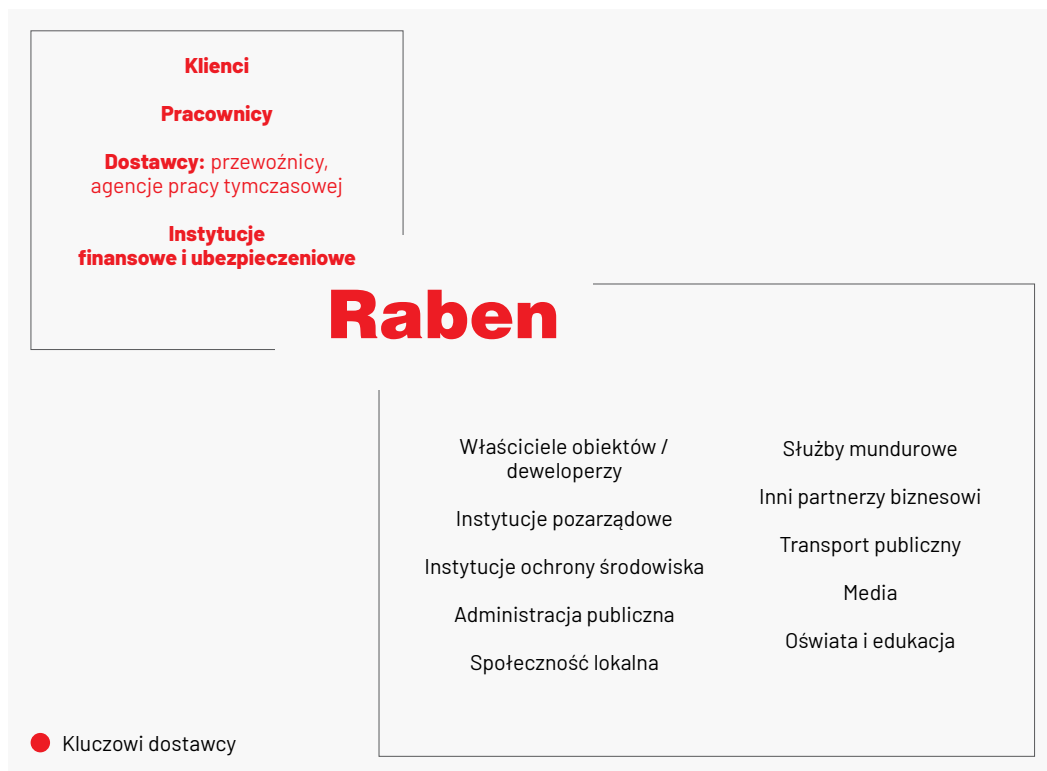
Klienci

Pracownicy

Dostawcy: przewoźnicy, agencje pracy tymczasowej

Instytucje finansowe i ubezpieczeniowe

Raben

Właściciele obiektów / deweloperzy

Instytucje pozarządowe

Instytucje ochrony środowiska

Administracja publiczna

Społeczność lokalna

Służby mundurowe

Inni partnerzy biznesowi

Transport publiczny

Media

Oświata i edukacja

Kluczowi dostawcy